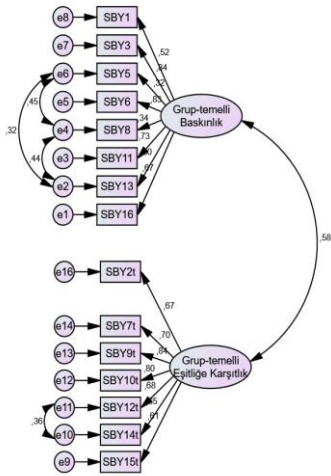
e8 SBY1
e7 SBY3
e6 SBY5
e5 SBY6
e4 SBY8
e3 SBY11
e2 SBY13
e1 SBY16

,45
,32
,44

,52
,84
,82
,83
,34
,73
,60
,65

Grup-temelli Baskınlık

,58

e16 SBY2t
e14 SBY7t
e13 SBY9t
e12 SBY10t
e11 SBY12t
e10 SBY14t
e9 SBY15t

,36

,67
,70
,84
,80
,68
,5
,61

Grup-temelli Eşitliğe Karşıtlık